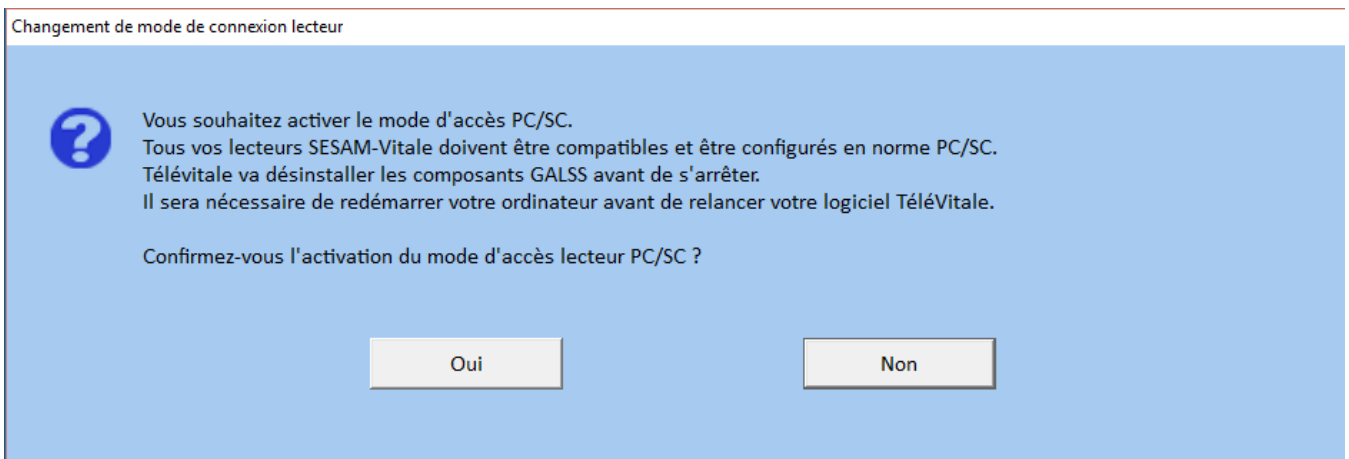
Changement de mode de connexion lecteur

Vous souhaitez activer le mode d'accès PC/SC.
Tous vos lecteurs SESAM-Vitale doivent être compatibles et être configurés en norme PC/SC.
Télévitale va désinstaller les composants GALSS avant de s'arrêter.
Il sera nécessaire de redémarrer votre ordinateur avant de relancer votre logiciel TéléVitale.

Confirmez-vous l'activation du mode d'accès lecteur PC/SC ?

Oui

Non